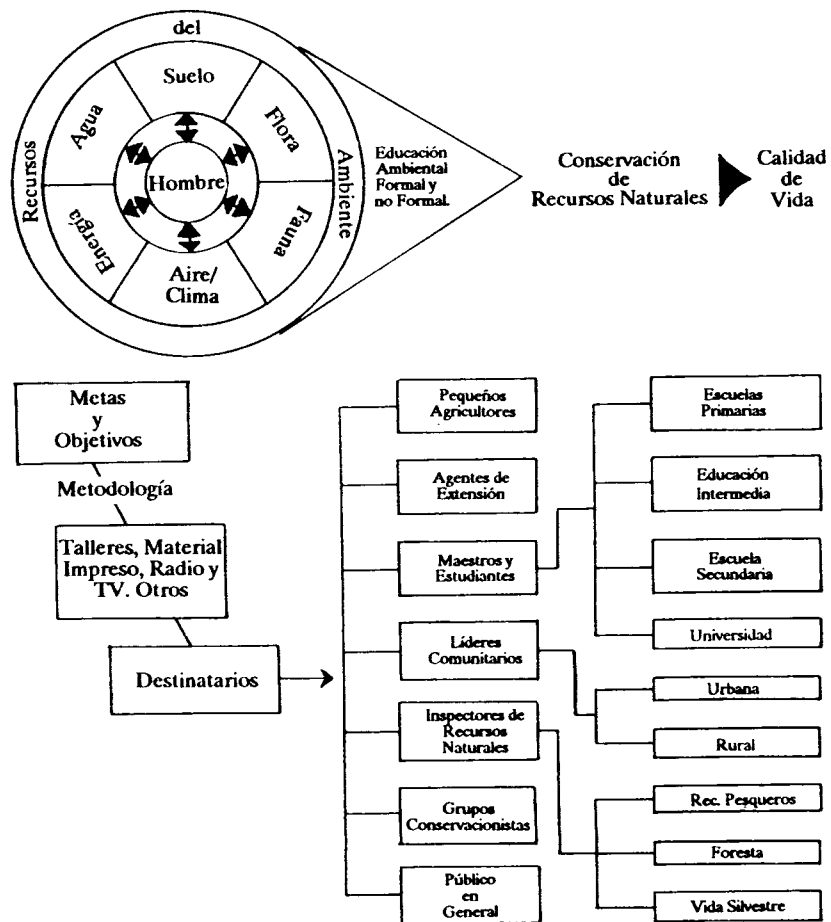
Recursos del Ambiente

Suelo

Flora

Fauna

Aire/ Clima

Energía

Agua

Hombre

Educación Ambiental Formal y no Formal.

Conservación de Recursos Naturales

Calidad de Vida

Metas y Objetivos

Metodología

Talleres, Material Impreso, Radio y TV. Otros

Destinatarios

Pequeños Agricultores

Agentes de Extensión

Maestros y Estudiantes

Líderes Comunitarios

Inspectores de Recursos Naturales

Grupos Conservacionistas

Público en General

Escuelas Primarias

Educación Intermedia

Escuela Secundaria

Universidad

Urbana

Rural

Rec. Pesqueros

Foresta

Vida Silvestre